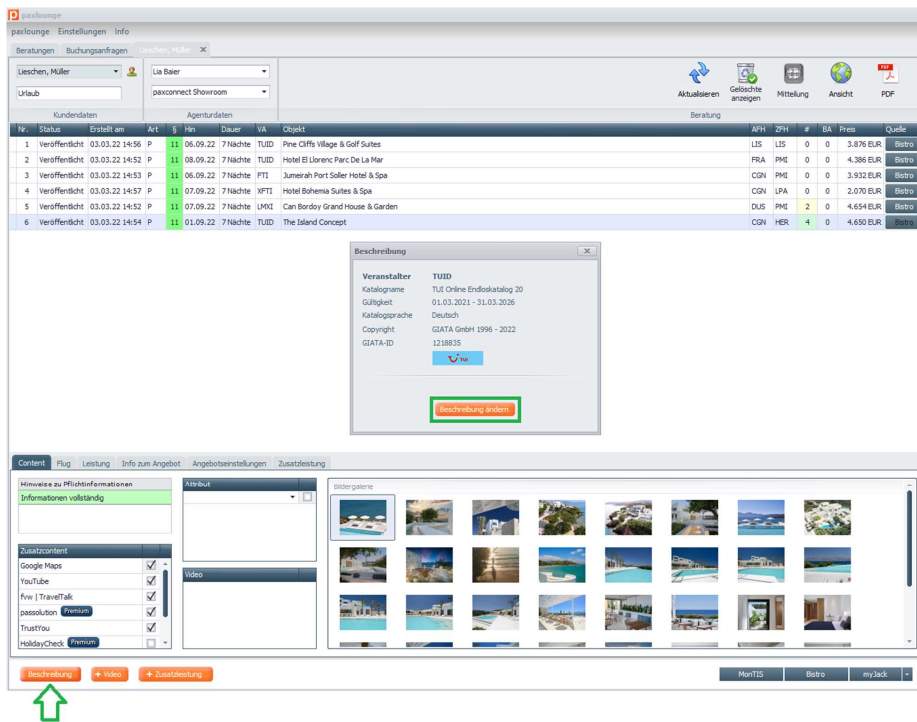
paxlounge
paxlounge Einstellungen Info
Beratungen Buchungsanfragen Lieschen, Müller ✕

Lieschen, Müller
Urlaub
Kundendaten
Lia Baier
paxconnect Showroom
Agenturdaten
Aktualisieren Gelöschte anzeigen Mitteilung Ansicht PDF
Beratung

| Nr. | Status | Erstellt am | Art | § | Hin | Dauer | VA | Objekt | AFH | ZFH | # | BA | Preis | Quelle |
|---|---|---|---|---|---|---|---|---|---|---|---|---|---|---|
| 1 | Veröffentlicht | 03.03.22 14:56 | P | 11 | 06.09.22 | 7 Nächte | TUID | Pine Cliffs Village & Golf Suites | LIS | LIS | 0 | 0 | 3.876 EUR | Bistro |
| 2 | Veröffentlicht | 03.03.22 14:52 | P | 11 | 08.09.22 | 7 Nächte | TUID | Hotel El Llorenc Parc De La Mar | FRA | PMI | 0 | 0 | 4.386 EUR | Bistro |
| 3 | Veröffentlicht | 03.03.22 14:53 | P | 11 | 06.09.22 | 7 Nächte | FTI | Jumeirah Port Soller Hotel & Spa | CGN | PMI | 0 | 0 | 3.932 EUR | Bistro |
| 4 | Veröffentlicht | 03.03.22 14:57 | P | 11 | 07.09.22 | 7 Nächte | XFTI | Hotel Bohemia Suites & Spa | CGN | LPA | 0 | 0 | 2.070 EUR | Bistro |
| 5 | Veröffentlicht | 03.03.22 14:52 | P | 11 | 07.09.22 | 7 Nächte | LMXI | Can Bordoy Grand House & Garden | DUS | PMI | 2 | 0 | 4.654 EUR | Bistro |
| 6 | Veröffentlicht | 03.03.22 14:54 | P | 11 | 01.09.22 | 7 Nächte | TUID | The Island Concept | CGN | HER | 4 | 0 | 4.650 EUR | Bistro |

Beschreibung ✕
Veranstalter TUID
Katalogname TUI Online Endloskatalog 20
Gültigkeit 01.03.2021 - 31.03.2026
Katalogsprache Deutsch
Copyright GIATA GmbH 1996 - 2022
GIATA-ID 1218835
TUI
Beschreibung ändern

Content Flug Leistung Info zum Angebot Angebotseinstellungen Zusatzleistung
Hinweise zu Pflichtinformationen
Informationen vollständig
Attribut
Bildergalerie
Zusatzcontent
Google Maps
YouTube
fvw | TravelTalk
passolution Premium
TrustYou
HolidayCheck Premium
Video
Beschreibung + Video + Zusatzleistung
MonTIS Bistro myJack